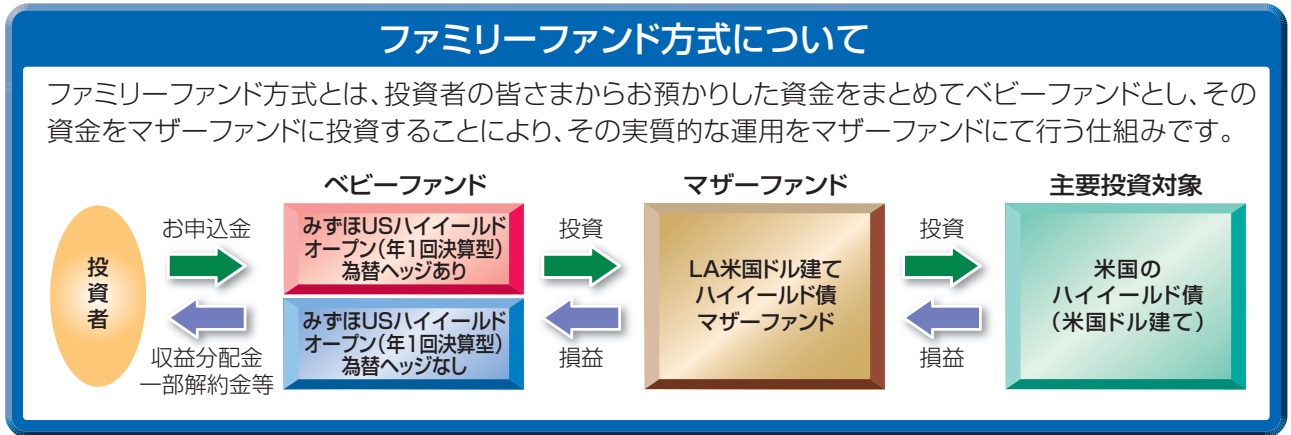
ファミリーファンド方式について

ファミリーファンド方式とは、投資者の皆さまからお預かりした資金をまとめてベビーファンドとし、その資金をマザーファンドに投資することにより、その実質的な運用をマザーファンドにて行う仕組みです。

ベビーファンド

マザーファンド

主要投資対象

投資者

お申込金

収益分配金
一部解約金等

みずほUSハイイールドオープン(年1回決算型)為替ヘッジあり

みずほUSハイイールドオープン(年1回決算型)為替ヘッジなし

投資

損益

LA米国ドル建てハイイールド債マザーファンド

投資

損益

米国のハイイールド債(米国ドル建て)